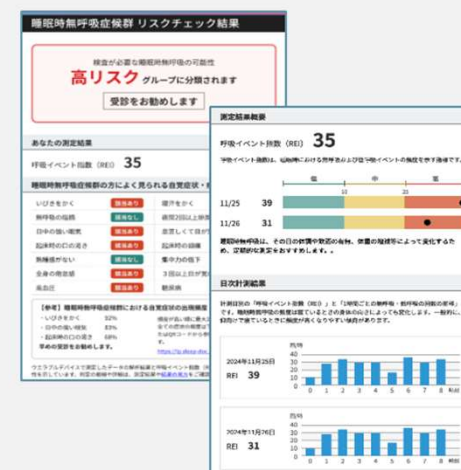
睡眠時無呼吸症候群 リスクチェック結果

検査が必要な睡眠時無呼吸の可能性
高リスク グループに分類されます
受診をお勧めします

あなたの測定結果

呼吸イベント指数 (REI) 35

睡眠時無呼吸症候群の方によく見られる自覚症状・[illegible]

| いびきをかく | 該当あり | 寝汗をかく | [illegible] |
|---|---|---|---|
| 無呼吸の指摘 | 該当あり | 夜間2回以上排尿 | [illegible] |
| 日中の強い眠気 | 該当あり | 息苦しくて目が | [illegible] |
| 起床時の口の渇き | 該当あり | 起床時の頭痛 | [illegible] |
| 熟睡感がない | 該当あり | 集中力の低下 | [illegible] |
| 全身の倦怠感 | 該当あり | 3回以上目が覚 | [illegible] |
| 高血圧 | 該当あり | 性機能の低下 | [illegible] |

【参考】睡眠時無呼吸症候群における自覚症状の出現頻度
・いびきをかく 82%
・日中の強い眠気 52%
・起床時の口の渇き 68%
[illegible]

測定結果概要

呼吸イベント指数 (REI) 35

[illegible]

低 中 重
10 20
11/25 39
11/26 31

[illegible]

日次詳細結果

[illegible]

2024年11月25日
REI 39

2024年11月26日
REI 31